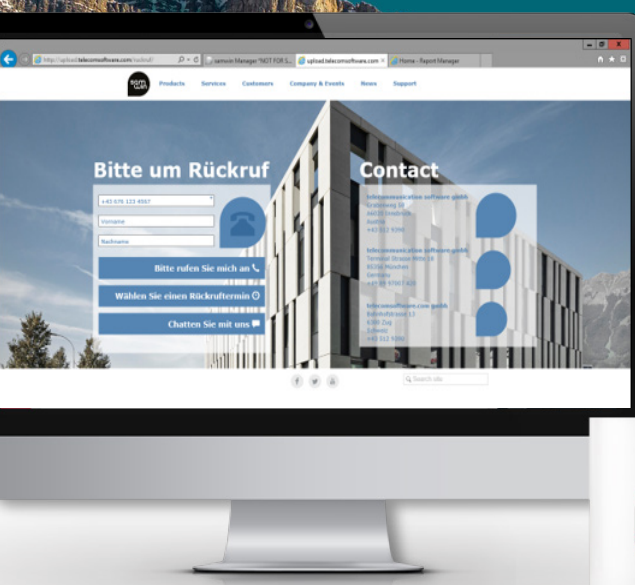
http://upload.telecomsoftware.com/rueckruf/
samwin Manager "NOT FOR S...
upload.telecomsoftware.com
Home - Report Manager

sam win

Products Services Customers Company & Events News Support

Bitte um Rückruf

+43 676 123 4567
Vorname
Nachname

Bitte rufen Sie mich an
Wählen Sie einen Rückruftermin
Chatten Sie mit uns

Contact

telecommunication software gmbh
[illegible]
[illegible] Innsbruck
Austria
+43 512 9390

telecommunication software gmbh
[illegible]
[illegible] München
Germany
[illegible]

telecomsoftware.com gmbh
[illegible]
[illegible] Zug
Schweiz
+43 512 9390

Search site